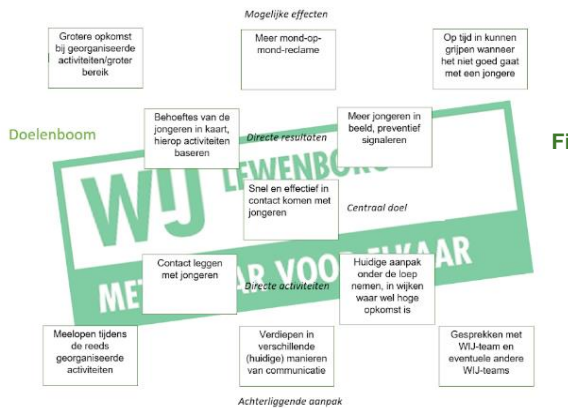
Mogelijke effecten

Grotere opkomst bij georganiseerde activiteiten/groter bereik

Meer mond-op-mond-reclame

Op tijd in kunnen grijpen wanneer het niet goed gaat met een jongere

Doelenboom

Behoeftes van de jongeren in kaart, hierop activiteiten baseren

Directe resultaten

Meer jongeren in beeld, preventief signaleren

Fi

WIJ LEWENBORG

Snel en effectief in contact komen met jongeren

Centraal doel

MET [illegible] AR VOOR ELKAAR

Contact leggen met jongeren

Directe activiteiten

Huidige aanpak onder de loep nemen, in wijken waar wel hoge opkomst is

Meelopen tijdens de reeds georganiseerde activiteiten

Verdiepen in verschillende (huidige) manieren van communicatie

Gesprekken met WIJ-team en eventuele andere WIJ-teams

Achterliggende aanpak